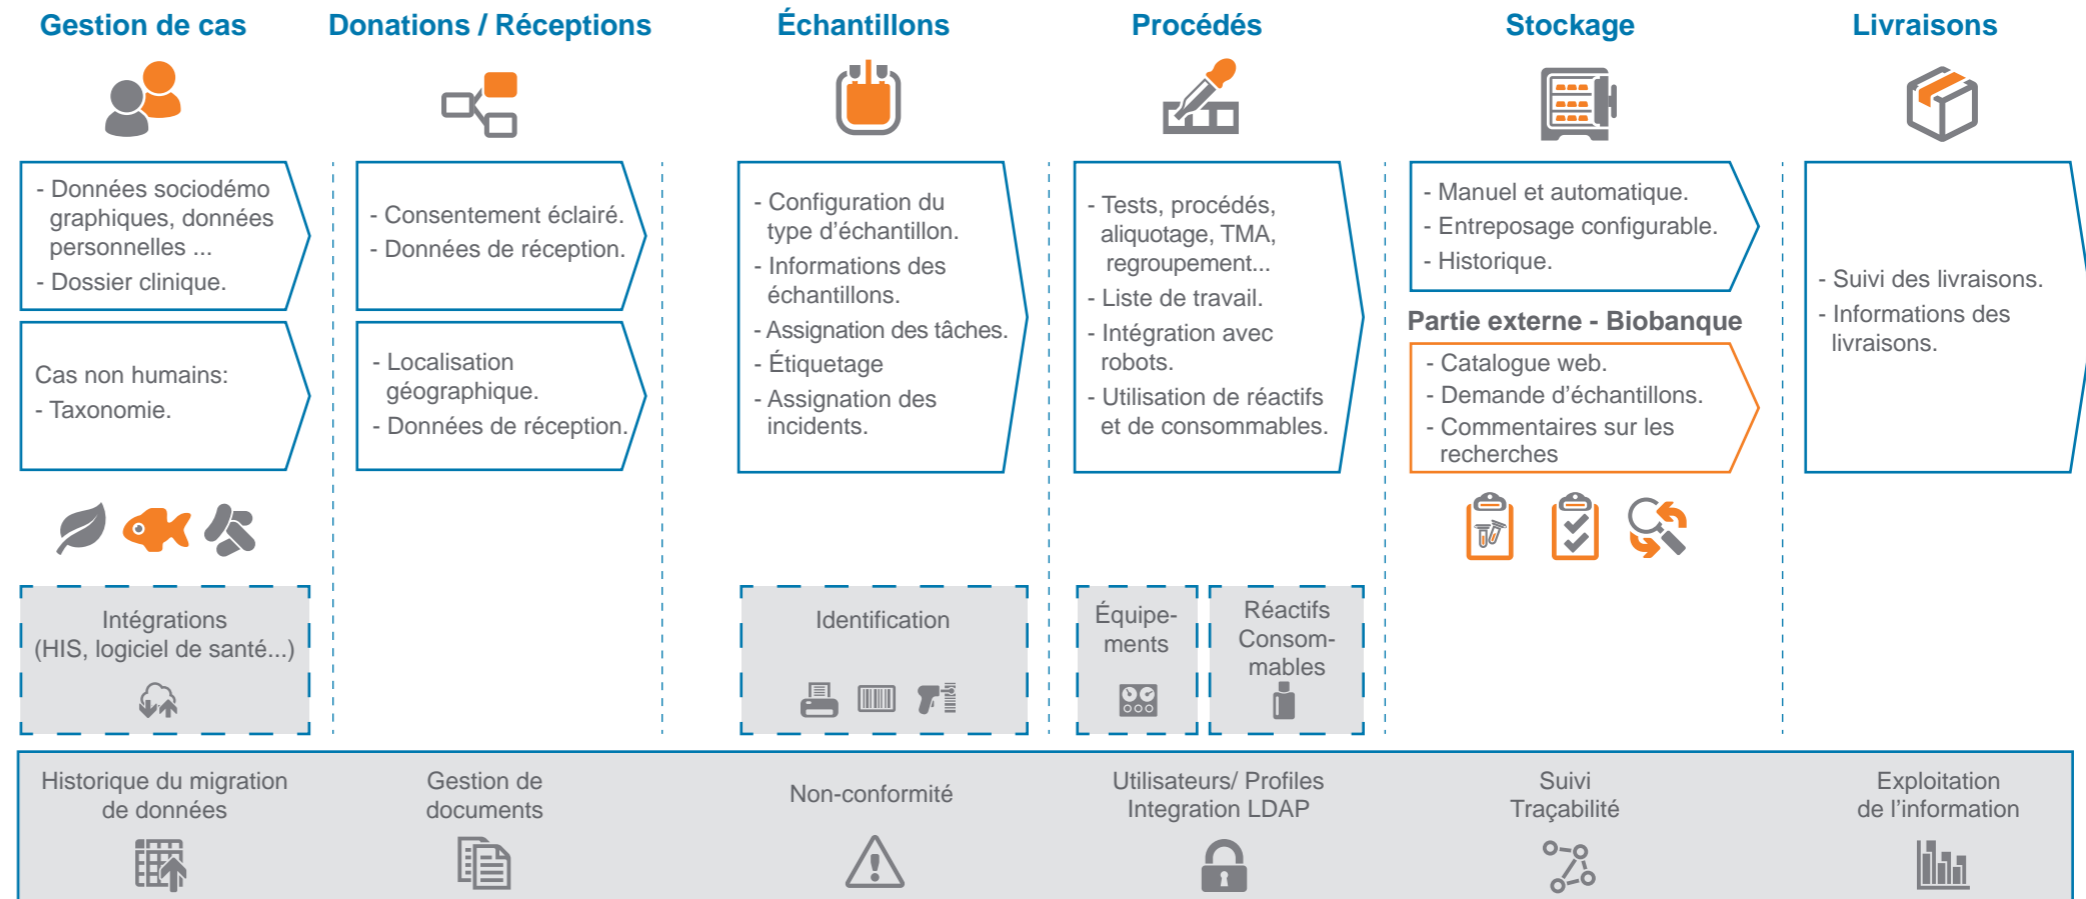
Gestion de cas

- Données sociodémographiques, données personnelles ...
- Dossier clinique.

Cas non humains:
- Taxonomie.

Intégrations (HIS, logiciel de santé...)

Donations / Réceptions

- Consentement éclairé.
- Données de réception.

- Localisation géographique.
- Données de réception.

Échantillons

- Configuration du type d'échantillon.
- Informations des échantillons.
- Assignation des tâches.
- Étiquetage
- Assignation des incidents.

Identification

Procédés

- Tests, procédés, aliquotage, TMA, regroupement...
- Liste de travail.
- Intégration avec robots.
- Utilisation de réactifs et de consommables.

Équipements

Réactifs Consommables

Stockage

- Manuel et automatique.
- Entreposage configurable.
- Historique.

Partie externe - Biobanque

- Catalogue web.
- Demande d'échantillons.
- Commentaires sur les recherches

Livraisons

- Suivi des livraisons.
- Informations des livraisons.

Historique du migration de données

Gestion de documents

Non-conformité

Utilisateurs/ Profiles Integration LDAP

Suivi Traçabilité

Exploitation de l'information